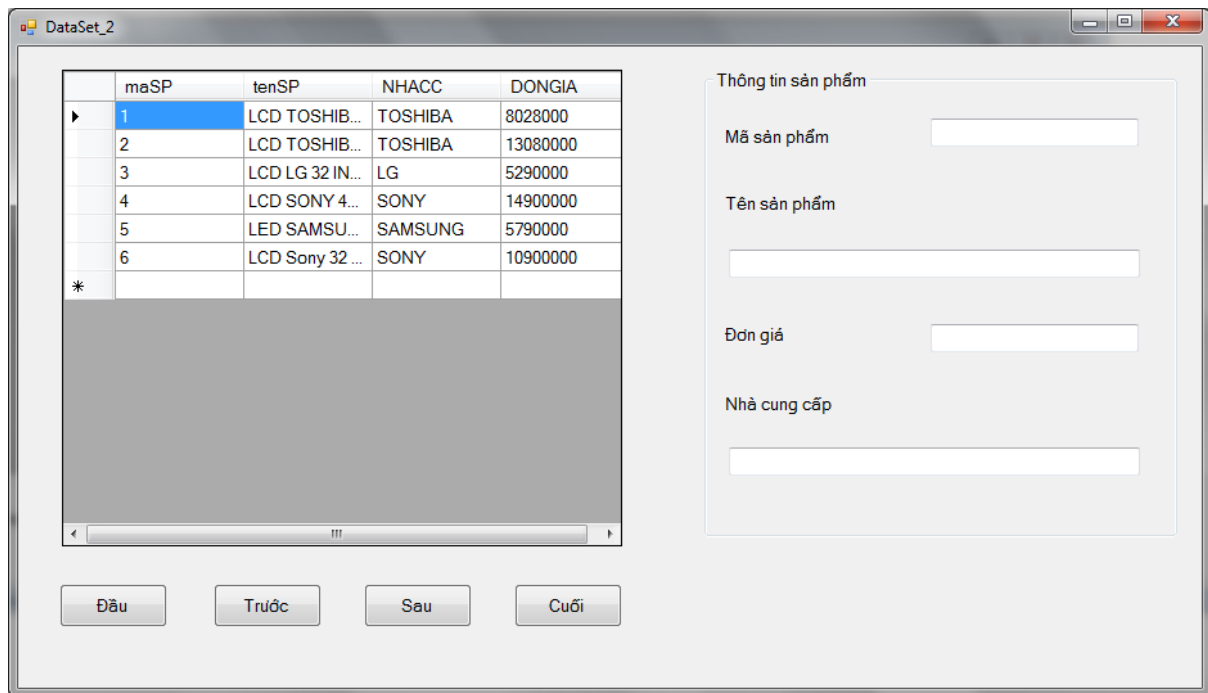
DataSet_2

| | maSP | tenSP | NHACC | DONGIA |
|---|---|---|---|---|
| ▸ | 1 | LCD TOSHIB... | TOSHIBA | 8028000 |
| | 2 | LCD TOSHIB... | TOSHIBA | 13080000 |
| | 3 | LCD LG 32 IN... | LG | 5290000 |
| | 4 | LCD SONY 4... | SONY | 14900000 |
| | 5 | LED SAMSU... | SAMSUNG | 5790000 |
| | 6 | LCD Sony 32 ... | SONY | 10900000 |
| * | | | | |

Thông tin sản phẩm

Mã sản phẩm

Tên sản phẩm

Đơn giá

Nhà cung cấp

Đầu Trước Sau Cuối